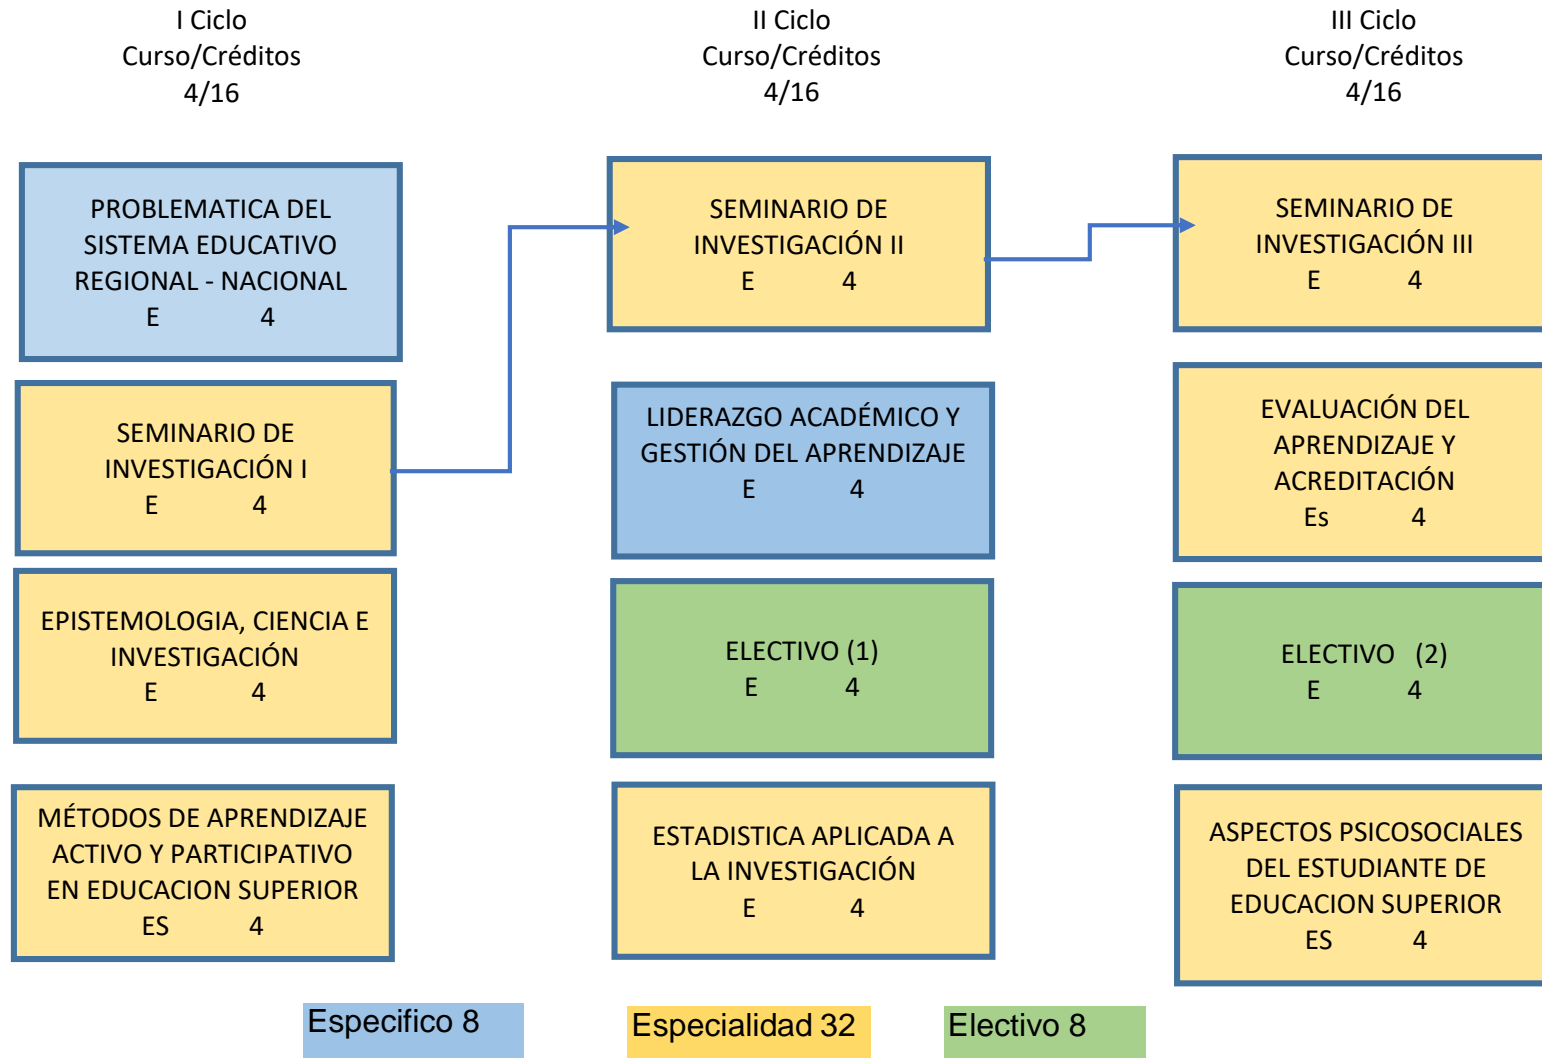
I Ciclo
Curso/Créditos
4/16

PROBLEMATICA DEL SISTEMA EDUCATIVO REGIONAL - NACIONAL
E 4

SEMINARIO DE INVESTIGACIÓN I
E 4

EPISTEMOLOGIA, CIENCIA E INVESTIGACIÓN
E 4

MÉTODOS DE APRENDIZAJE ACTIVO Y PARTICIPATIVO EN EDUCACION SUPERIOR
ES 4

II Ciclo
Curso/Créditos
4/16

SEMINARIO DE INVESTIGACIÓN II
E 4

LIDERAZGO ACADÉMICO Y GESTIÓN DEL APRENDIZAJE
E 4

ELECTIVO (1)
E 4

ESTADISTICA APLICADA A LA INVESTIGACIÓN
E 4

III Ciclo
Curso/Créditos
4/16

SEMINARIO DE INVESTIGACIÓN III
E 4

EVALUACIÓN DEL APRENDIZAJE Y ACREDITACIÓN
Es 4

ELECTIVO (2)
E 4

ASPECTOS PSICOSOCIALES DEL ESTUDIANTE DE EDUCACION SUPERIOR
ES 4

Especifico 8
Especialidad 32
Electivo 8